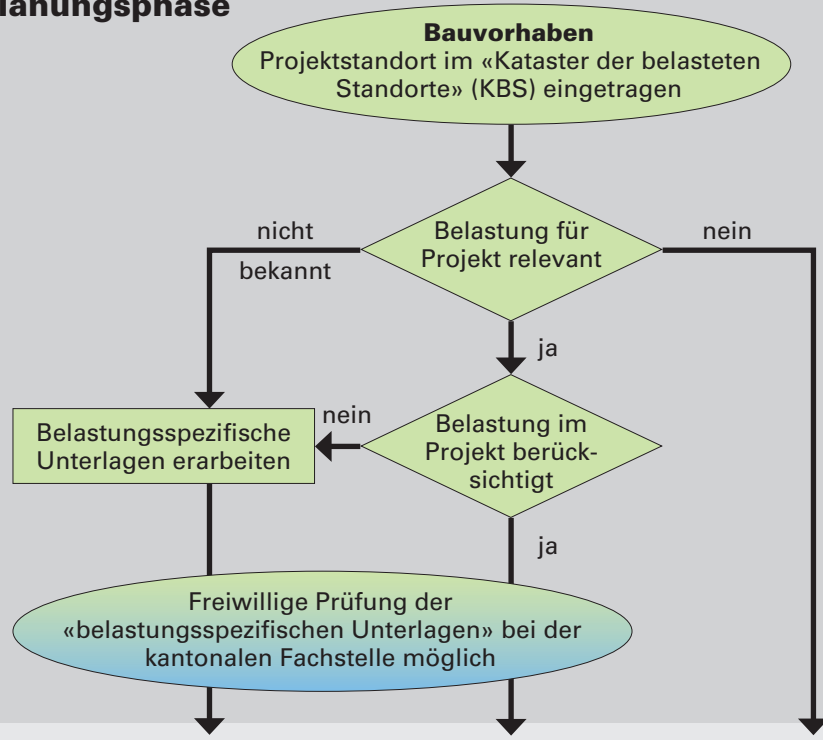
lanungsphase

**Bauvorhaben**
Projektstandort im «Kataster der belasteten Standorte» (KBS) eingetragen

Belastung für Projekt relevant

nicht bekannt

nein

ja

Belastungsspezifische Unterlagen erarbeiten

nein

Belastung im Projekt berücksichtigt

ja

Freiwillige Prüfung der «belastungsspezifischen Unterlagen» bei der kantonalen Fachstelle möglich